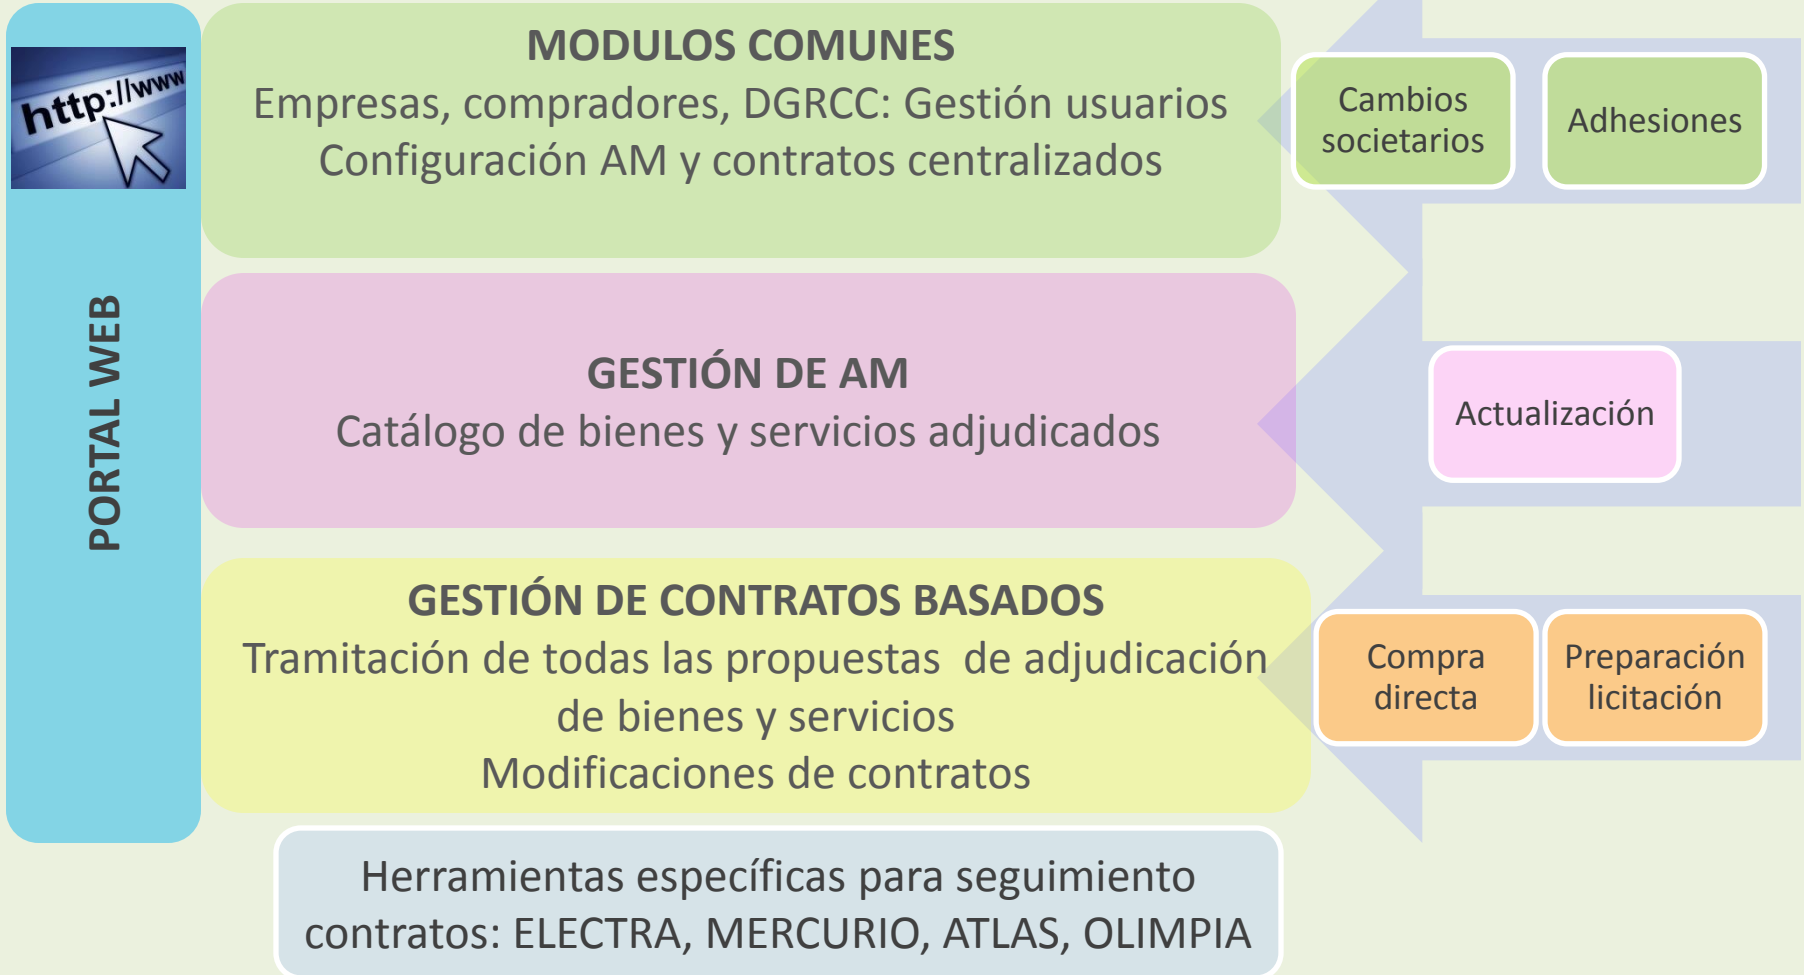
http://www

PORTAL WEB

MODULOS COMUNES
Empresas, compradores, DGRCC: Gestión usuarios
Configuración AM y contratos centralizados

Cambios societarios

Adhesiones

GESTIÓN DE AM
Catálogo de bienes y servicios adjudicados

Actualización

GESTIÓN DE CONTRATOS BASADOS
Tramitación de todas las propuestas de adjudicación de bienes y servicios
Modificaciones de contratos

Compra directa

Preparación licitación

Herramientas específicas para seguimiento contratos: ELECTRA, MERCURIO, ATLAS, OLIMPIA